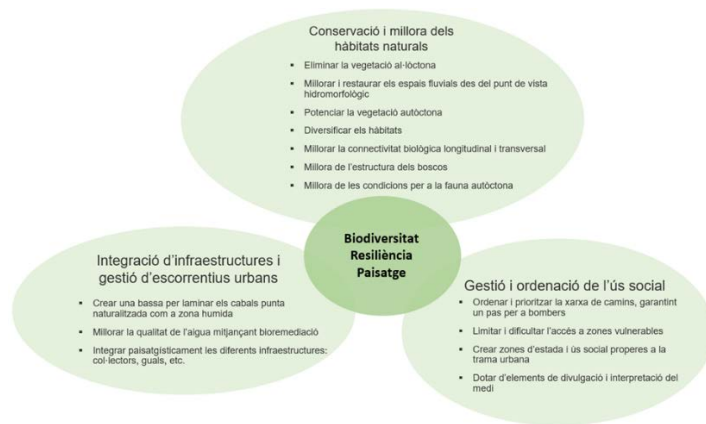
Conservació i millora dels hàbitats naturals

- Eliminar la vegetació al·lòctona
- Millorar i restaurar els espais fluvials des del punt de vista hidromorfològic
- Potenciar la vegetació autòctona
- Diversificar els hàbitats
- Millorar la connectivitat biològica longitudinal i transversal
- Millora de l'estructura dels boscos
- Millora de les condicions per a la fauna autòctona

Biodiversitat
Resiliència
Paisatge

Integració d'infraestructures i gestió d'escorrentius urbans

- Crear una bassa per laminar els cabals punta naturalitzada com a zona humida
- Millorar la qualitat de l'aigua mitjançant bioremediació
- Integrar paisatgísticament les diferents infraestructures: col·lectors, guals, etc.

Gestió i ordenació de l'ús social

- Ordenar i prioritzar la xarxa de camins, garantint un pas per a bombers
- Limitar i dificultar l'accés a zones vulnerables
- Crear zones d'estada i ús social properes a la trama urbana
- Dotar d'elements de divulgació i interpretació del medi